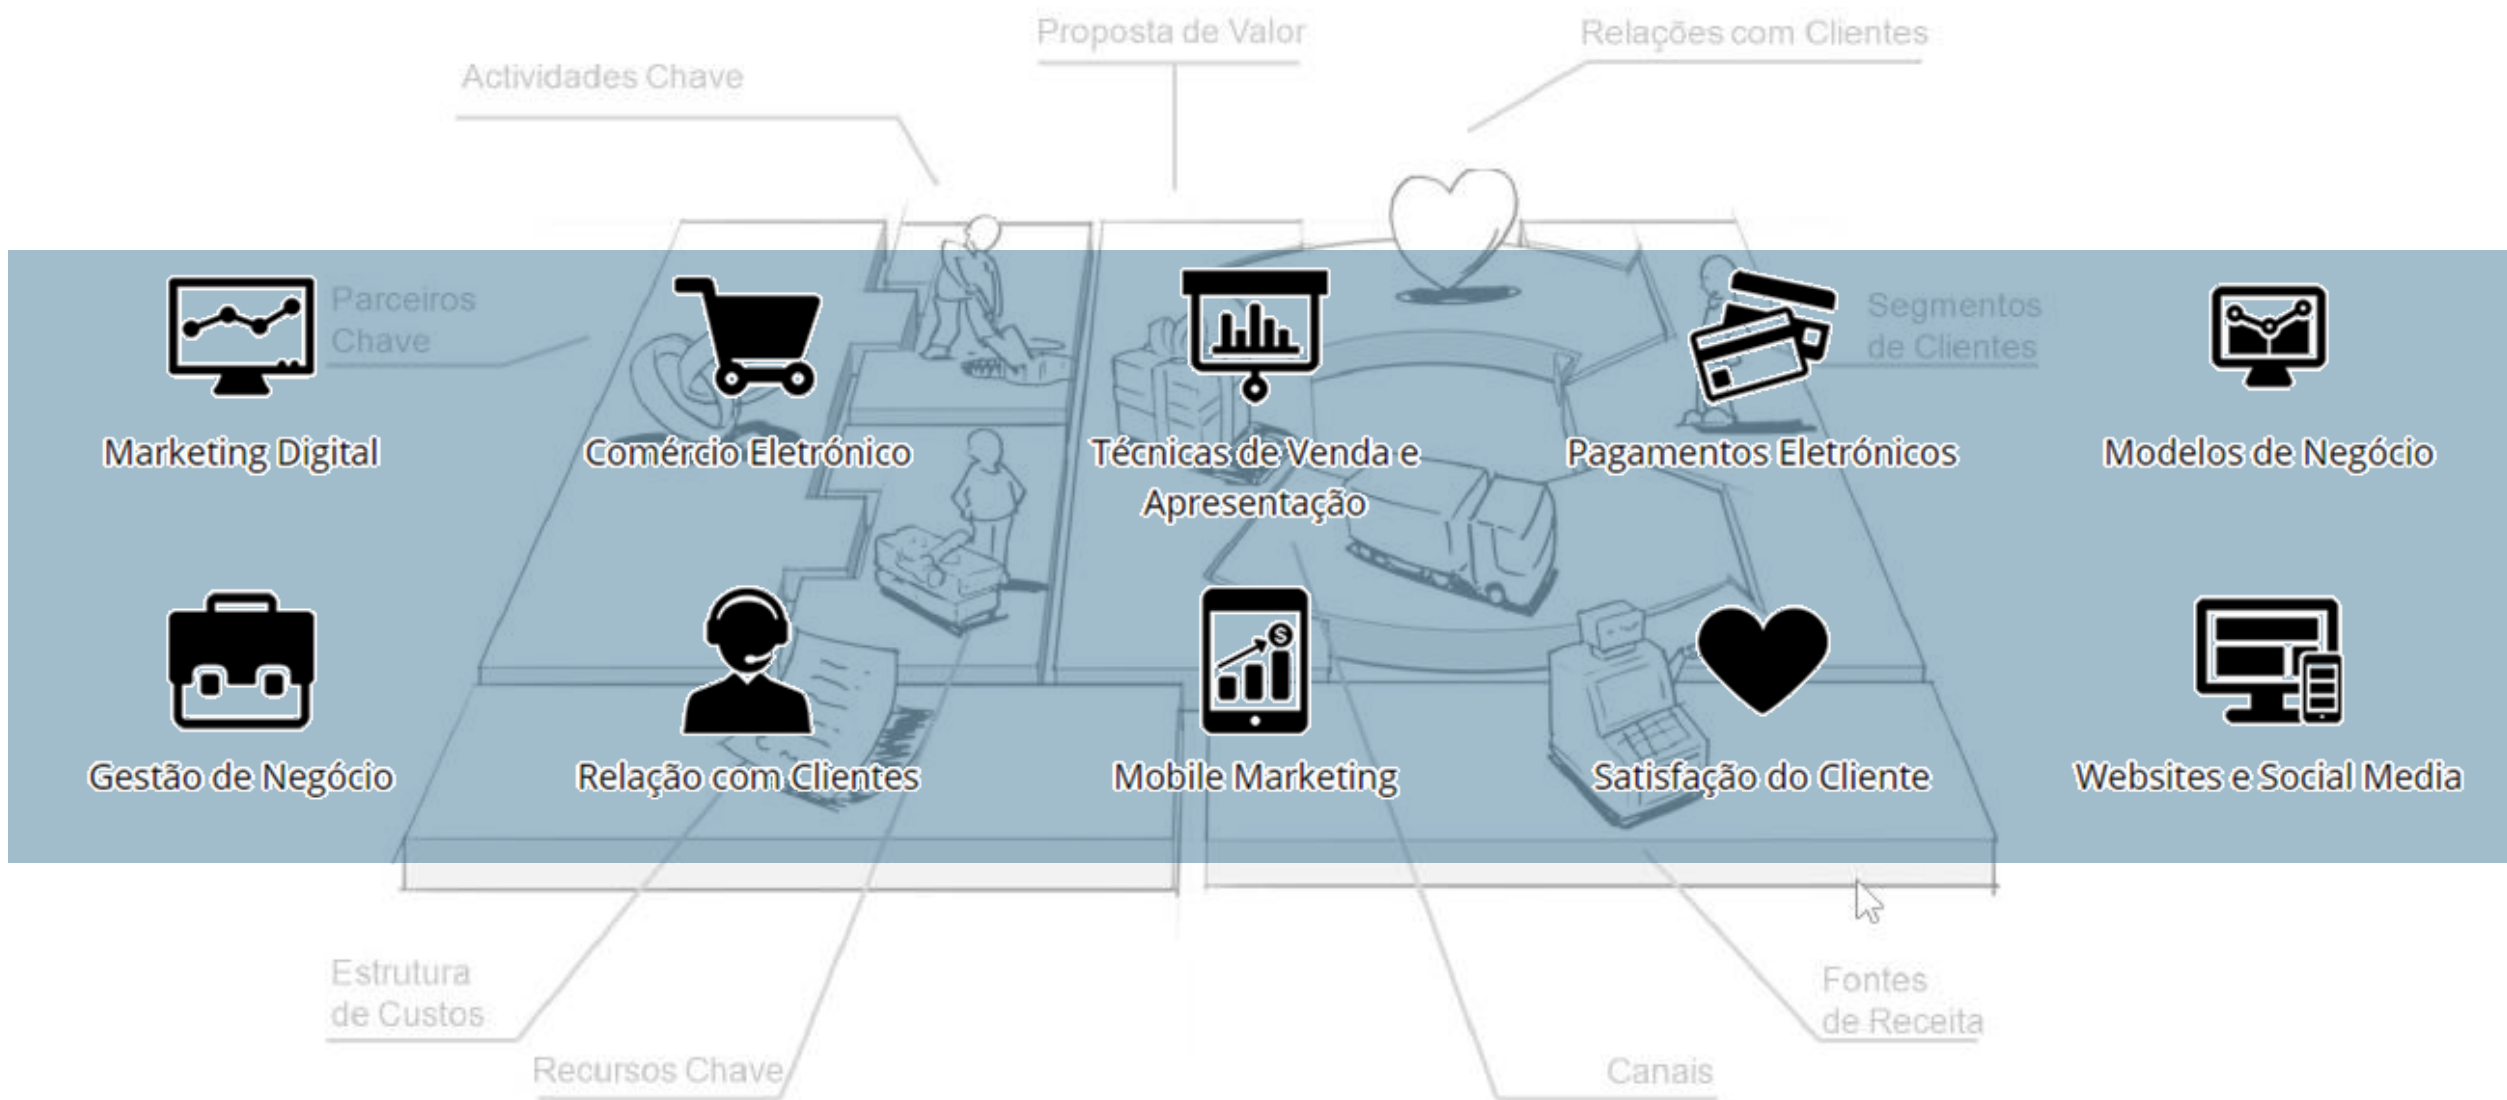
Proposta de Valor

Relações com Clientes

Actividades Chave

Parceiros Chave

Segmentos de Clientes

Marketing Digital

Comércio Eletrónico

Técnicas de Venda e Apresentação

Pagamentos Eletrónicos

Modelos de Negócio

Gestão de Negócio

Relação com Clientes

Mobile Marketing

Satisfação do Cliente

Websites e Social Media

Estrutura de Custos

Recursos Chave

Canais

Fontes de Receita